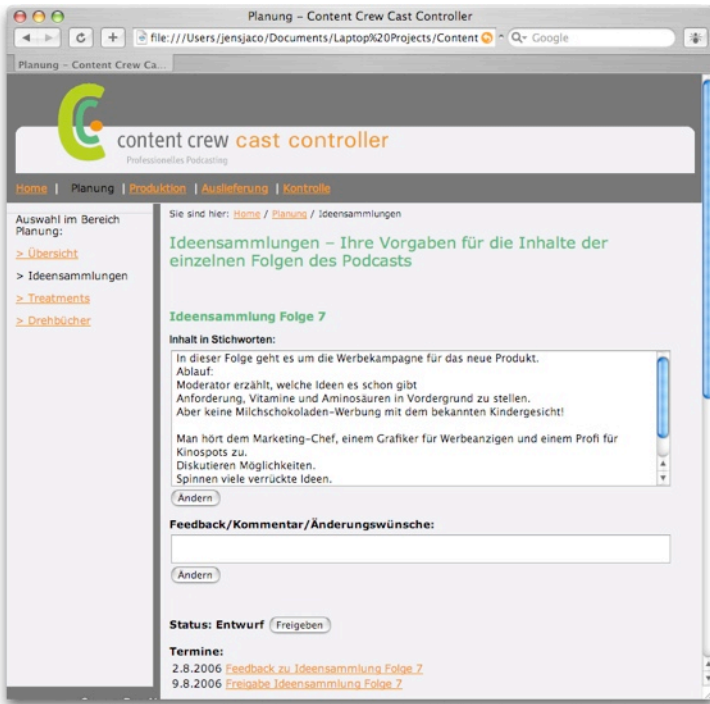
Planung – Content Crew Cast Controller

file:///Users/jensjaco/Documents/Laptop%20Projects/Content

Q- Google

Planung – Content Crew Ca...

content crew cast controller
Professionelles Podcasting

Home | Planung | Produktion | Auslieferung | Kontrolle

Auswahl im Bereich Planung:
> Übersicht
> Ideensammlungen
> Treatments
> Drehbücher

Sie sind hier: Home / Planung / Ideensammlungen

Ideensammlungen – Ihre Vorgaben für die Inhalte der einzelnen Folgen des Podcasts

Ideensammlung Folge 7

Inhalt in Stichworten:

In dieser Folge geht es um die Werbekampagne für das neue Produkt.
Ablauf:
Moderator erzählt, welche Ideen es schon gibt
Anforderung, Vitamine und Aminosäuren in Vordergrund zu stellen.
Aber keine Milchschokoladen-Werbung mit dem bekannten Kindergesicht!

Man hört dem Marketing-Chef, einem Grafiker für Werbeanzigen und einem Profi für Kinospots zu.
Diskutieren Möglichkeiten.
Spinnen viele verrückte Ideen.

Ändern

Feedback/Kommentar/Änderungswünsche:

Ändern

Status: Entwurf Freigeben

Termine:
2.8.2006 Feedback zu Ideensammlung Folge 7
9.8.2006 Freigabe Ideensammlung Folge 7